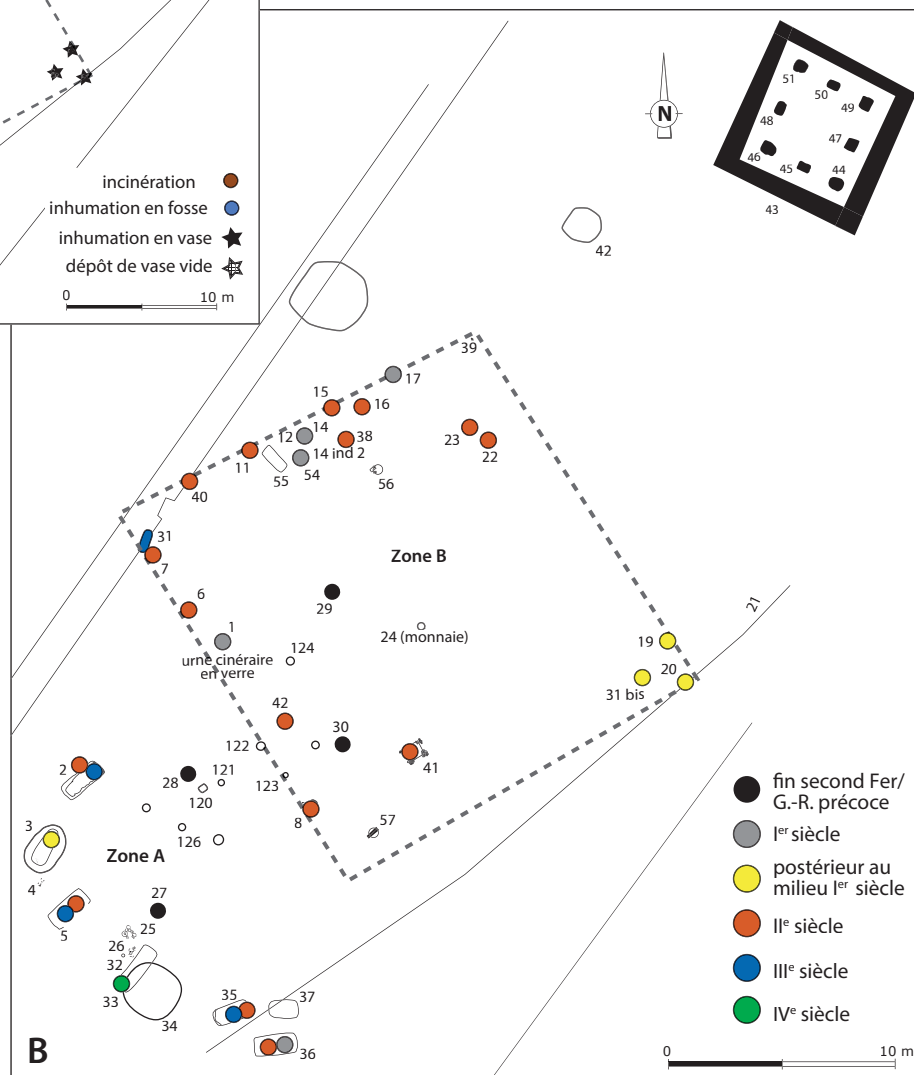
incinération
inhumation en fosse
inhumation en vase
dépôt de vase vide
0
10 m

N

51
50
49
48
47
46
45
44
43

42

39
17
15
16
14
12
38
23
22
11
14 ind 2
55
54
56
40

31
7
Zone B
6
29
1
24 (monnaie)
124
urne cinéraire en verre
21
19
20
31 bis
42
30
122
41
2
28
121
120
123
8
57
3
126
Zone A
4
27
5
25
26
32
33
34
35
37
36

fin second Fer/ G.-R. précoce
I$^{er}$ siècle
postérieur au milieu I$^{er}$ siècle
II$^{e}$ siècle
III$^{e}$ siècle
IV$^{e}$ siècle

B
0
10 m